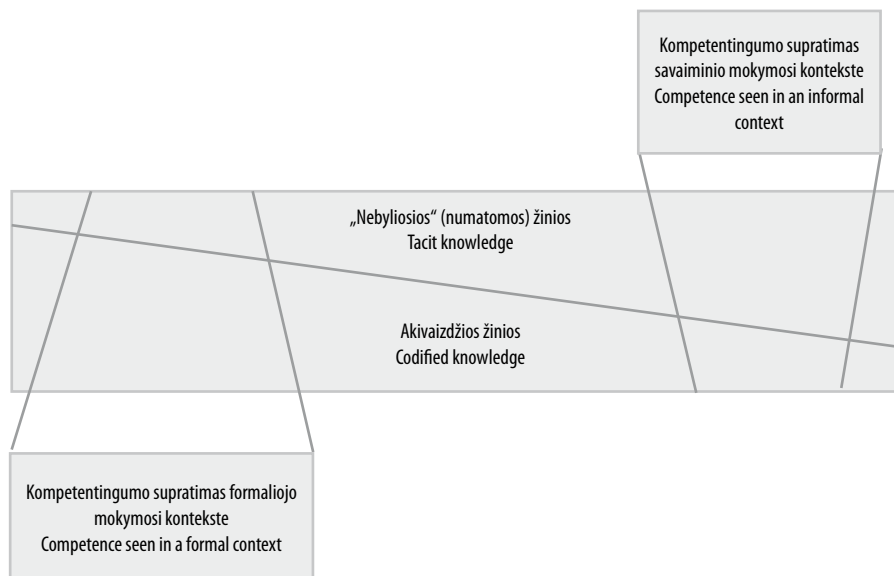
Kompetentingumo supratimas savaiminio mokymosi kontekste
Competence seen in an informal context

„Nebyliosios" (numatomos) žinios
Tacit knowledge

Akivaizdžios žinios
Codified knowledge

Kompetentingumo supratimas formaliojo mokymosi kontekste
Competence seen in a formal context